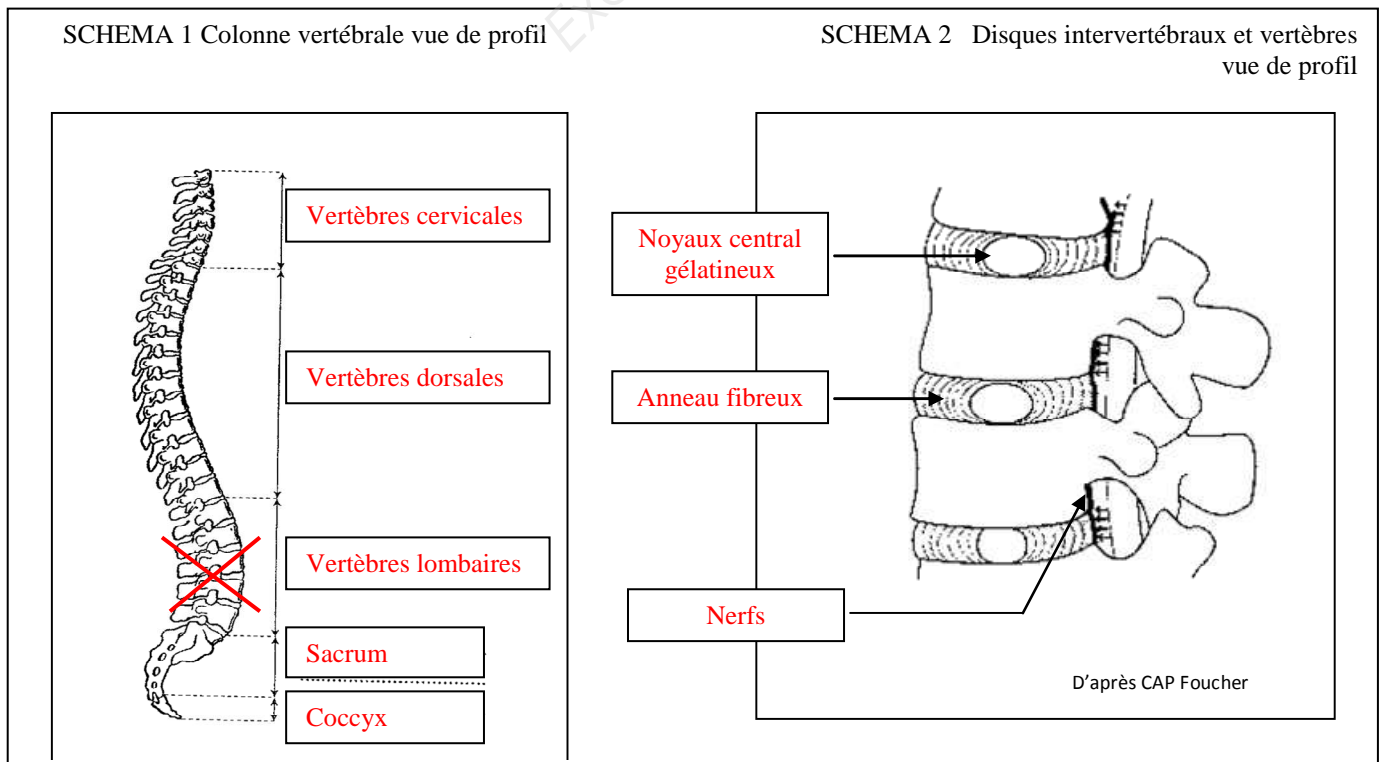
SCHEMA 1 Colonne vertébrale vue de profil

Vertèbres cervicales

Vertèbres dorsales

Vertèbres lombaires

Sacrum

Coccyx

SCHEMA 2 Disques intervertébraux et vertèbres vue de profil

Noyaux central gélatineux

Anneau fibreux

Nerfs

D'après CAP Foucher